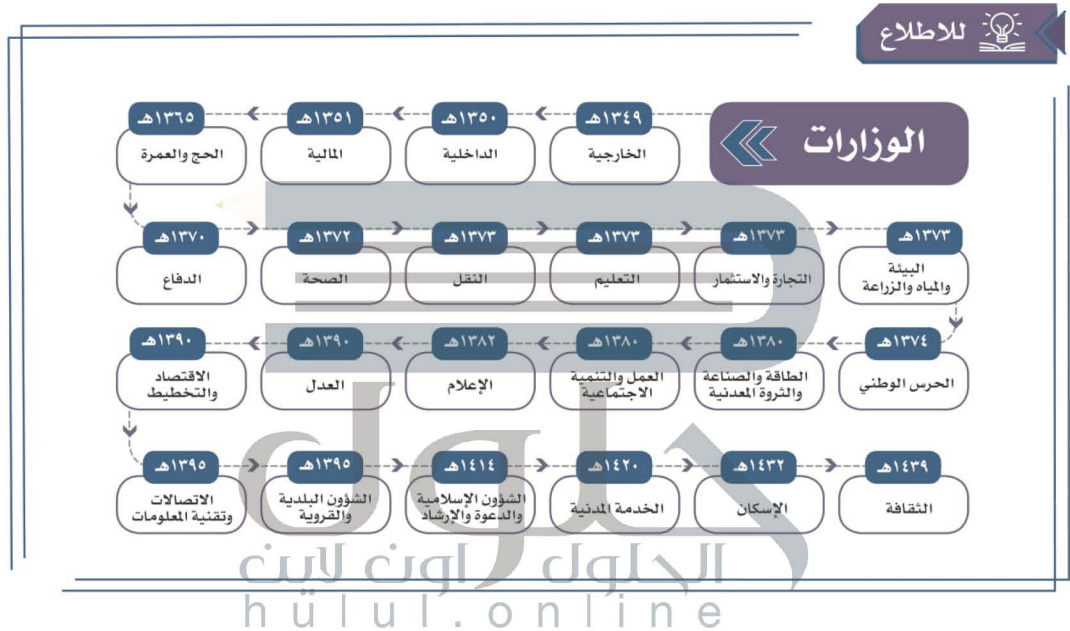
للاطلاع

الوزارات

١٣٤٩هـ
الخارجية

١٣٥٠هـ
الداخلية

١٣٥١هـ
المالية

١٣٦٥هـ
الحج والعمرة

١٣٧٣هـ
البيئة والمياه والزراعة

١٣٧٣هـ
التجارة والاستثمار

١٣٧٣هـ
التعليم

١٣٧٣هـ
النقل

١٣٧٢هـ
الصحة

١٣٧٠هـ
الدفاع

١٣٧٤هـ
الحرس الوطني

١٣٨٠هـ
الطاقة والصناعة والثروة المعدنية

١٣٨٠هـ
العمل والتنمية الاجتماعية

١٣٨٢هـ
الإعلام

١٣٩٠هـ
العدل

١٣٩٠هـ
الاقتصاد والتخطيط

١٤٣٩هـ
الثقافة

١٤٣٢هـ
الإسكان

١٤٢٠هـ
الخدمة المدنية

١٤١٤هـ
الشؤون الإسلامية والدعوة والإرشاد

١٣٩٥هـ
الشؤون البلدية والقروية

١٣٩٥هـ
الاتصالات وتقنية المعلومات

الحلول اون لاين
hulul.online